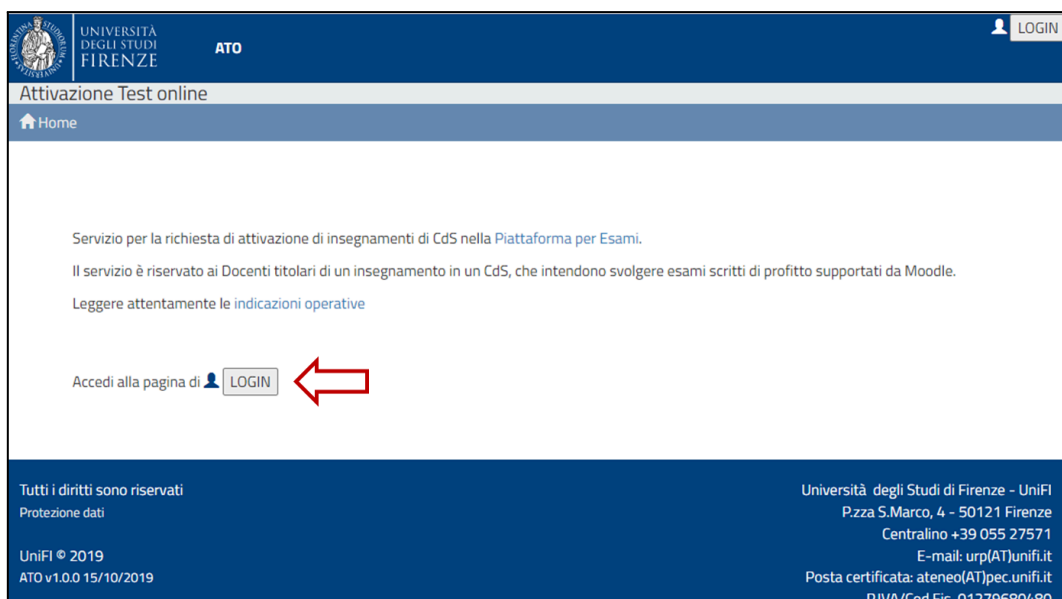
UNIVERSITÀ DEGLI STUDI FIRENZE

ATO

LOGIN

Attivazione Test online

Home

Servizio per la richiesta di attivazione di insegnamenti di CdS nella Piattaforma per Esami.

Il servizio è riservato ai Docenti titolari di un insegnamento in un CdS, che intendono svolgere esami scritti di profitto supportati da Moodle.

Leggere attentamente le indicazioni operative

Accedi alla pagina di LOGIN

Tutti i diritti sono riservati

Protezione dati

UniFI © 2019

ATO v1.0.0 15/10/2019

Università degli Studi di Firenze - UniFI

P.zza S.Marco, 4 - 50121 Firenze

Centralino +39 055 27571

E-mail: urp(AT)unifi.it

Posta certificata: ateneo(AT)pec.unifi.it

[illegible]